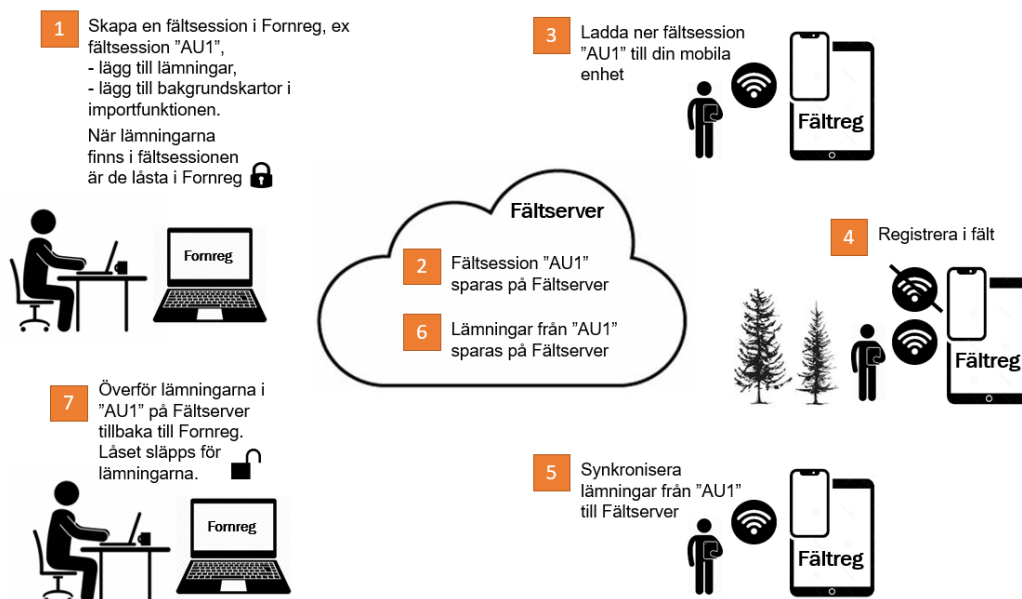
1 Skapa en fältsession i Fornreg, ex fältsession ”AU1”,
- lägg till lämningar,
- lägg till bakgrundskartor i importfunktionen.
När lämningarna finns i fältsessionen är de låsta i Fornreg

Fornreg

3 Ladda ner fältsession ”AU1” till din mobila enhet

Fältreg

Fältserver

2 Fältsession ”AU1” sparas på Fältserver

6 Lämningar från ”AU1” sparas på Fältserver

4 Registrera i fält

Fältreg

7 Överför lämningarna i ”AU1” på Fältserver tillbaka till Fornreg. Låset släpps för lämningarna.

Fornreg

5 Synkronisera lämningar från ”AU1” till Fältserver

Fältreg